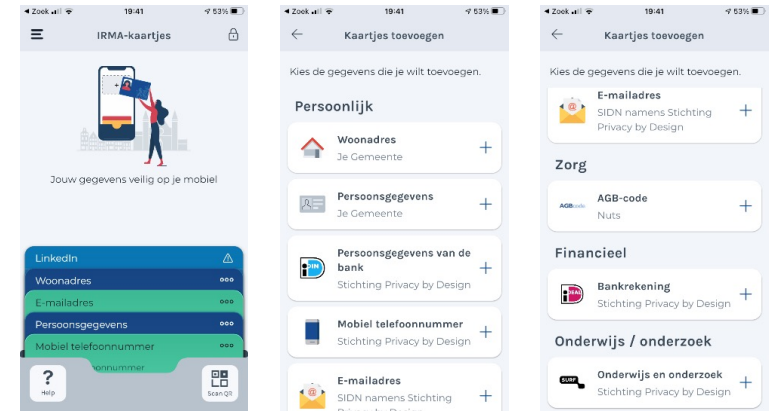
◂ Zoek 19:41 53%

IRMA-kaartjes

Jouw gegevens veilig op je mobiel

LinkedIn
Woonadres
E-mailadres
Persoonsgegevens
Mobiel telefoonnummer
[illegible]onnummer

Help
Scan QR

◂ Zoek 19:41 53%

Kaartjes toevoegen

Kies de gegevens die je wilt toevoegen.

Persoonlijk

Woonadres
Je Gemeente

Persoonsgegevens
Je Gemeente

Persoonsgegevens van de bank
Stichting Privacy by Design

Mobiel telefoonnummer
Stichting Privacy by Design

E-mailadres
SIDN namens Stichting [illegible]

◂ Zoek 19:41 53%

Kaartjes toevoegen

Kies de gegevens die je wilt toevoegen.

E-mailadres
SIDN namens Stichting Privacy by Design

Zorg

AGB-code
Nuts

Financieel

Bankrekening
Stichting Privacy by Design

Onderwijs / onderzoek

Onderwijs en onderzoek
Stichting Privacy by Design